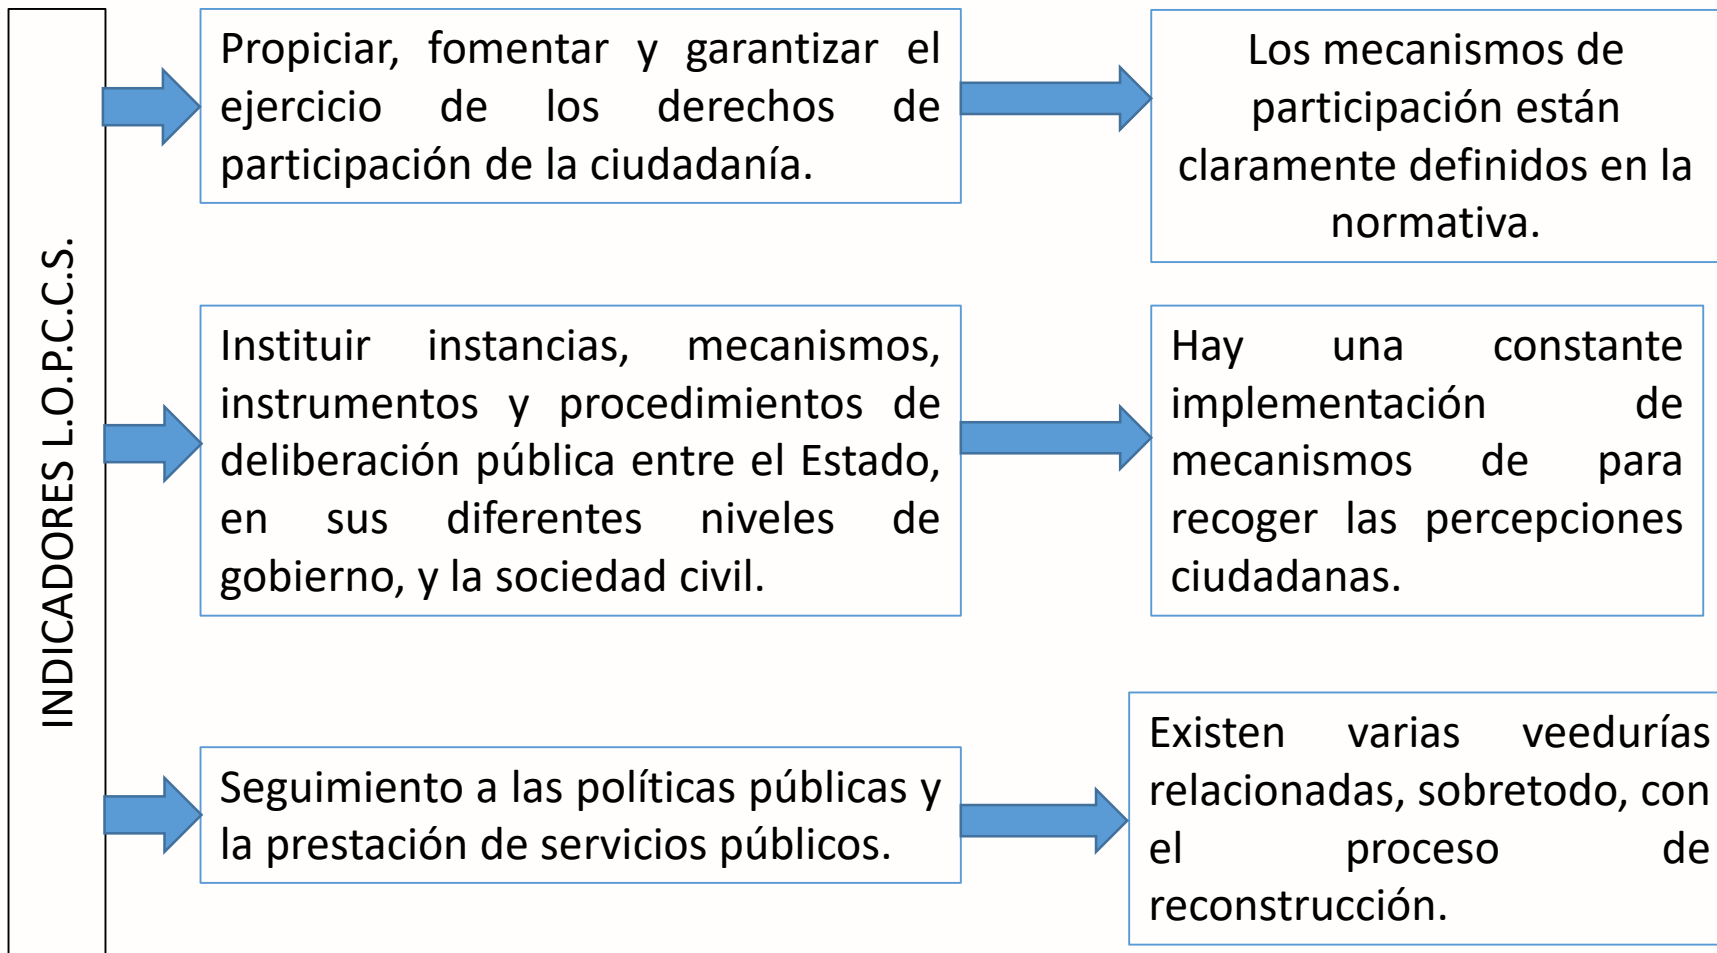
INDICADORES L.O.P.C.C.S.

Propiciar, fomentar y garantizar el ejercicio de los derechos de participación de la ciudadanía.

Los mecanismos de participación están claramente definidos en la normativa.

Instituir instancias, mecanismos, instrumentos y procedimientos de deliberación pública entre el Estado, en sus diferentes niveles de gobierno, y la sociedad civil.

Hay una constante implementación de mecanismos de para recoger las percepciones ciudadanas.

Seguimiento a las políticas públicas y la prestación de servicios públicos.

Existen varias veedurías relacionadas, sobretodo, con el proceso de reconstrucción.